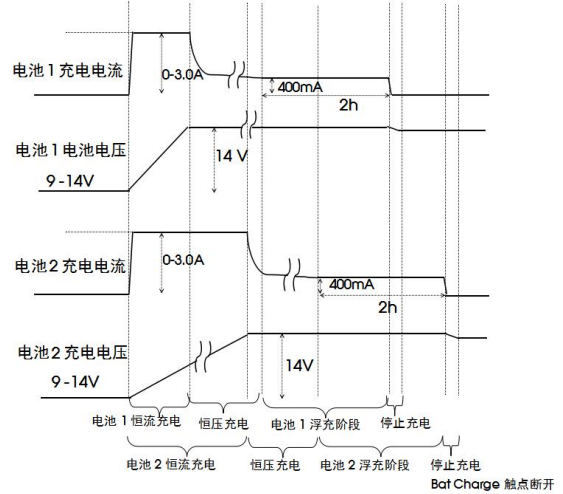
电池 1 充电电流

0-3.0A

400mA

2h

电池 1 电池电压

9 -14V

14 V

电池 2 充电电流

0-3.0A

400mA

2h

电池 2 充电电压

9 -14V

14V

电池 1 恒流充电 恒压充电 电池 1 浮充阶段 停止充电

电池 2 恒流充电 恒压充电 电池 2 浮充阶段 停止充电

Bat Charge 触点断开